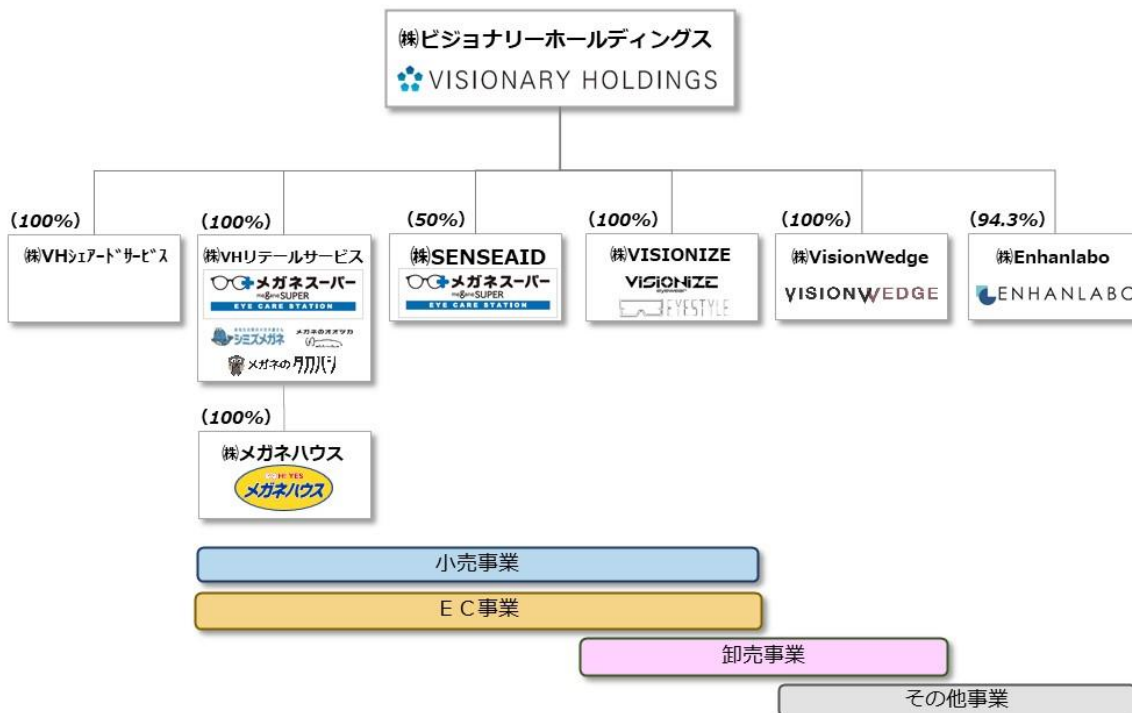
㈱ビジョナリーホールディングス
VISIONARY HOLDINGS

(100%)
㈱VHシェアードサービス

(100%)
㈱VHリテールサービス
メガネスーパー
the Megane SUPER
EYE CARE STATION
シミズメガネ
メガネのオオツカ
メガネのタカハシ

(100%)
㈱メガネハウス
HI-YES
メガネハウス

(50%)
㈱SENSEAID
メガネスーパー
the Megane SUPER
EYE CARE STATION

(100%)
㈱VISIONIZE
VISIONIZE
EYESTYLE

(100%)
㈱VisionWedge
VISIONWEDGE

(94.3%)
㈱Enhanlabo
ENHANLABO

小売事業
ＥＣ事業
卸売事業
その他事業